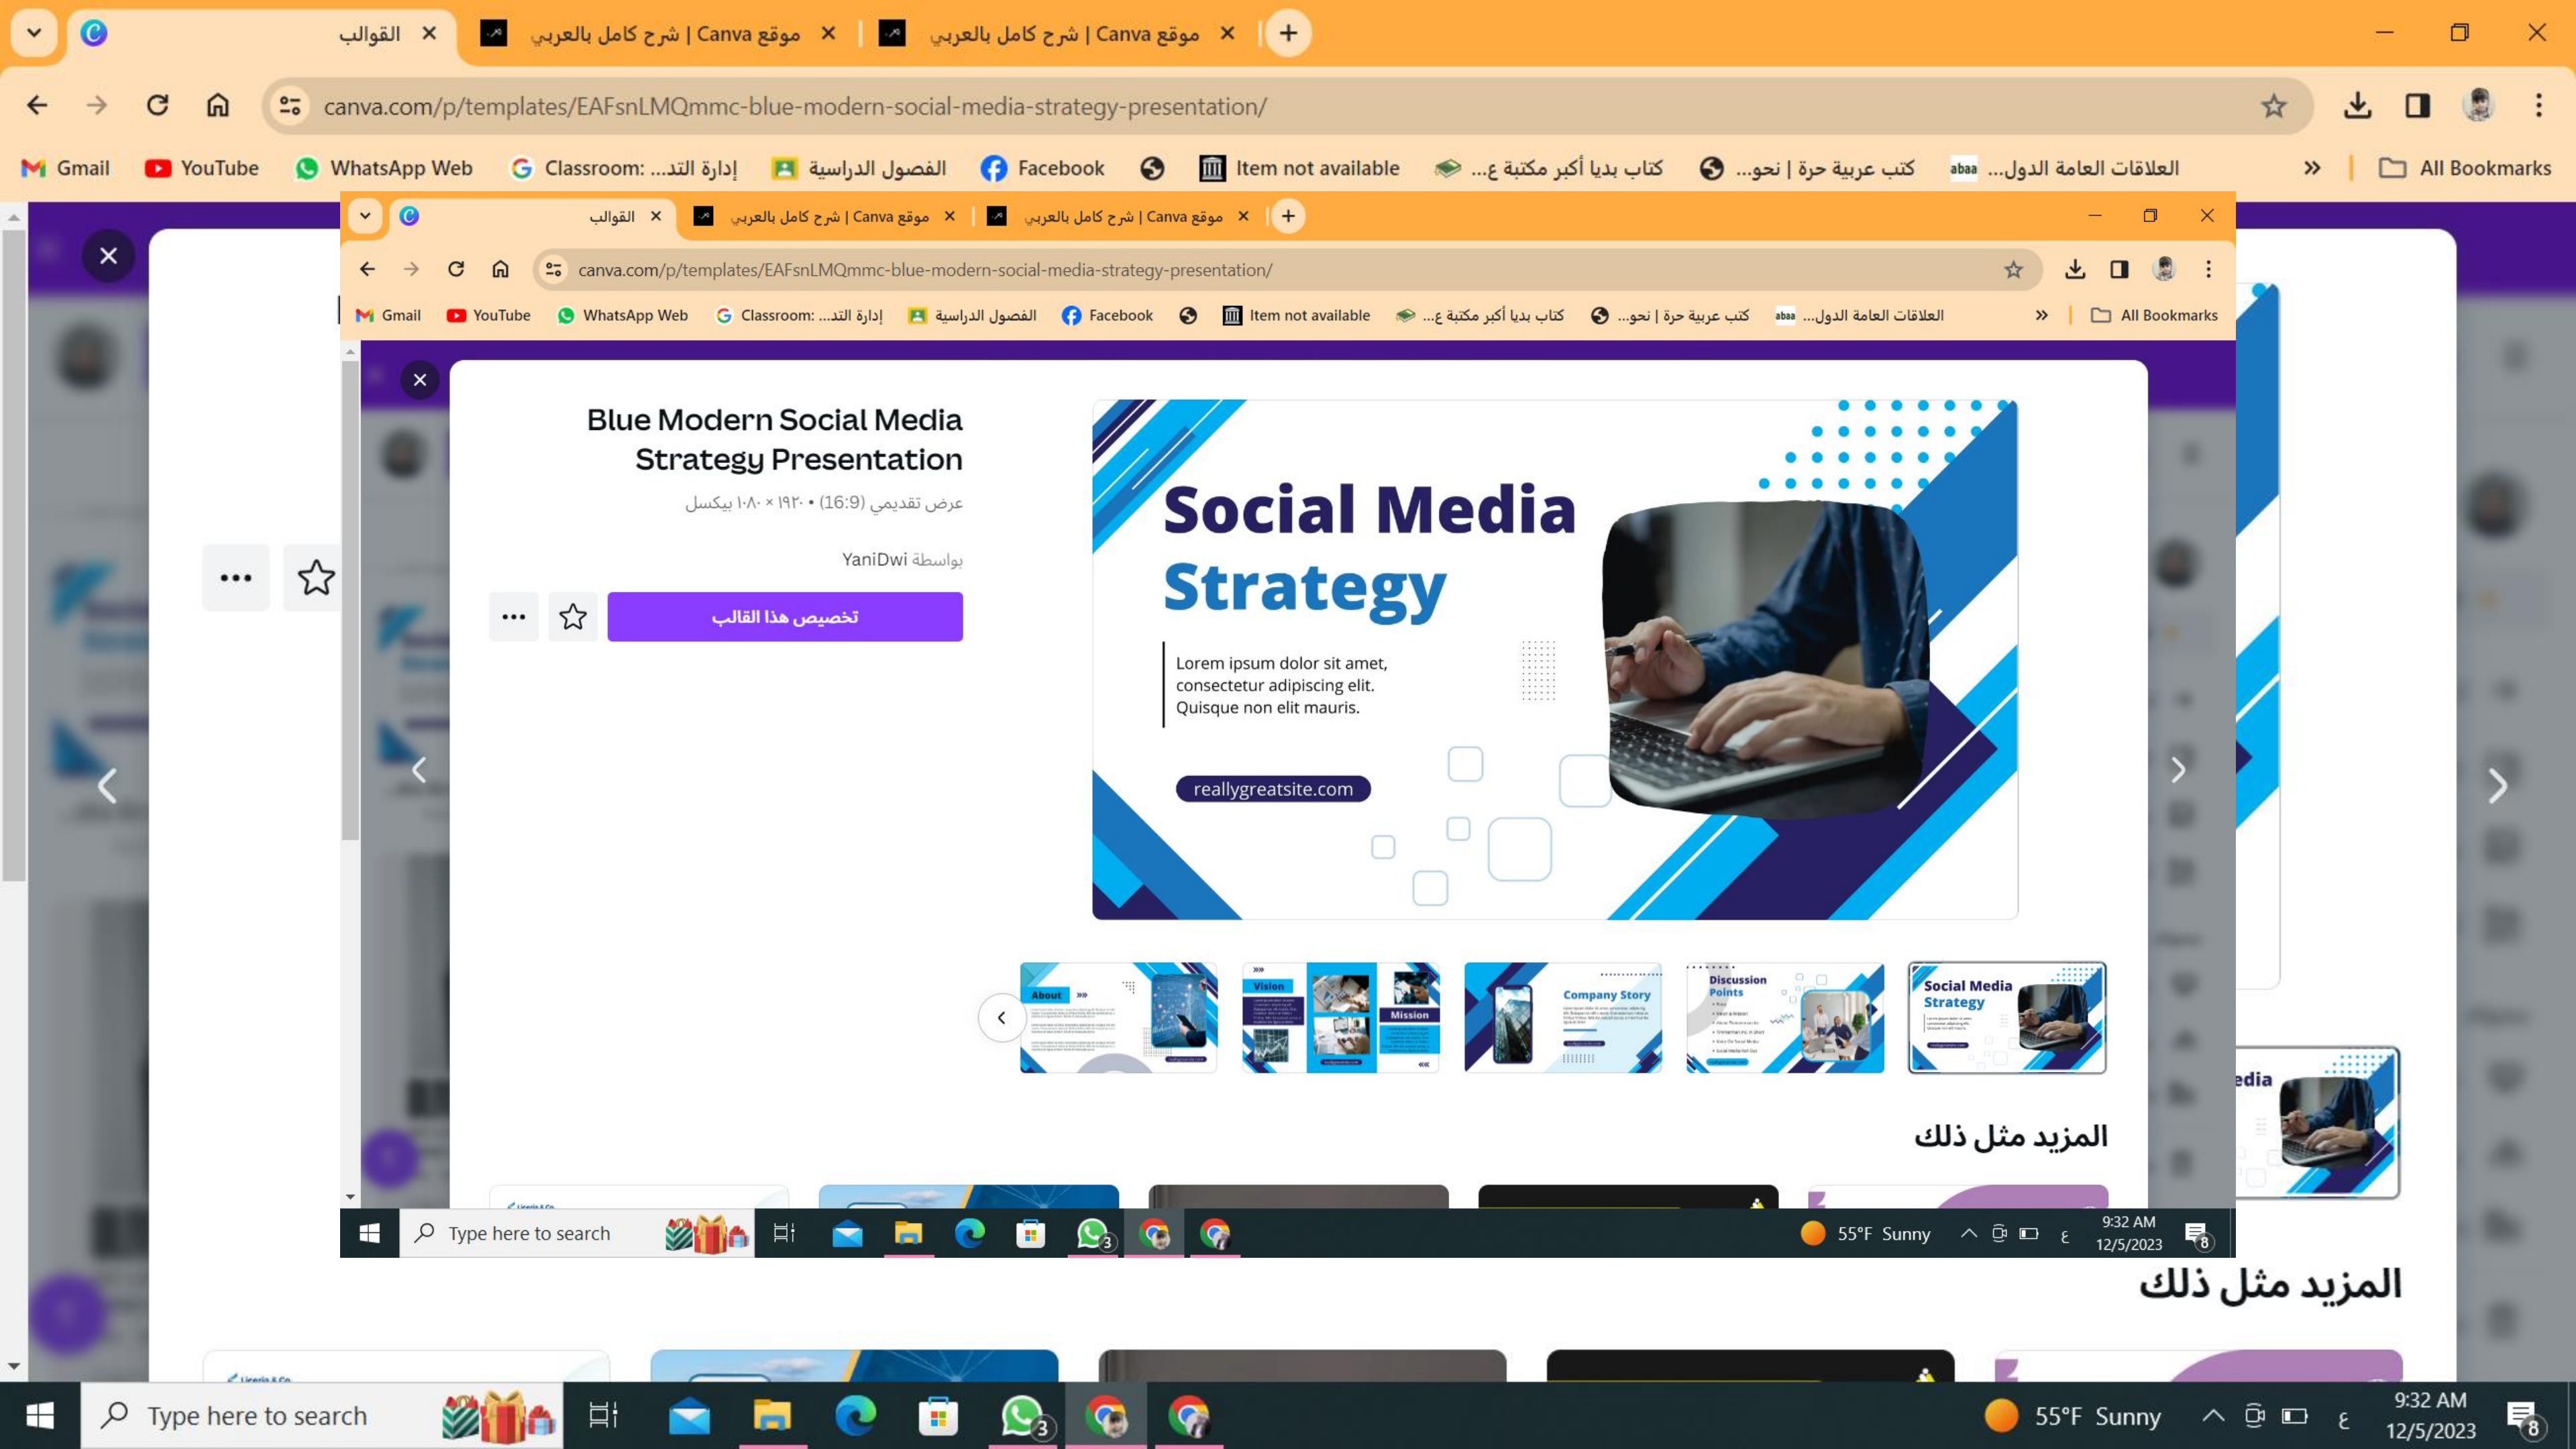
القوالب ×
موقع Canva | شرح كامل بالعربي ×
موقع Canva | شرح كامل بالعربي ×
+

canva.com/p/templates/EAFsnLMQmmc-blue-modern-social-media-strategy-presentation/

Gmail YouTube WhatsApp Web Classroom: إدارة التد... الفصول الدراسية Facebook Item not available كتاب بدبا أكبر مكتبة ع... كتب عربية حرة | نحو... العلاقات العامة الدول... » All Bookmarks

Blue Modern Social Media Strategy Presentation

عرض تقديمي (16:9) • ١٩٢٠ × ١٠٨٠ بيكسل

بواسطة YaniDwi

تخصيص هذا القالب

Social Media Strategy

Lorem ipsum dolor sit amet, consectetur adipiscing elit. Quisque non elit mauris.

reallygreatsite.com

About
Vision
Mission
Company Story
Discussion Points
Social Media Strategy

المزيد مثل ذلك

Type here to search

55°F Sunny

9:32 AM
12/5/2023

المزيد مثل ذلك

Type here to search

55°F Sunny

9:32 AM
12/5/2023